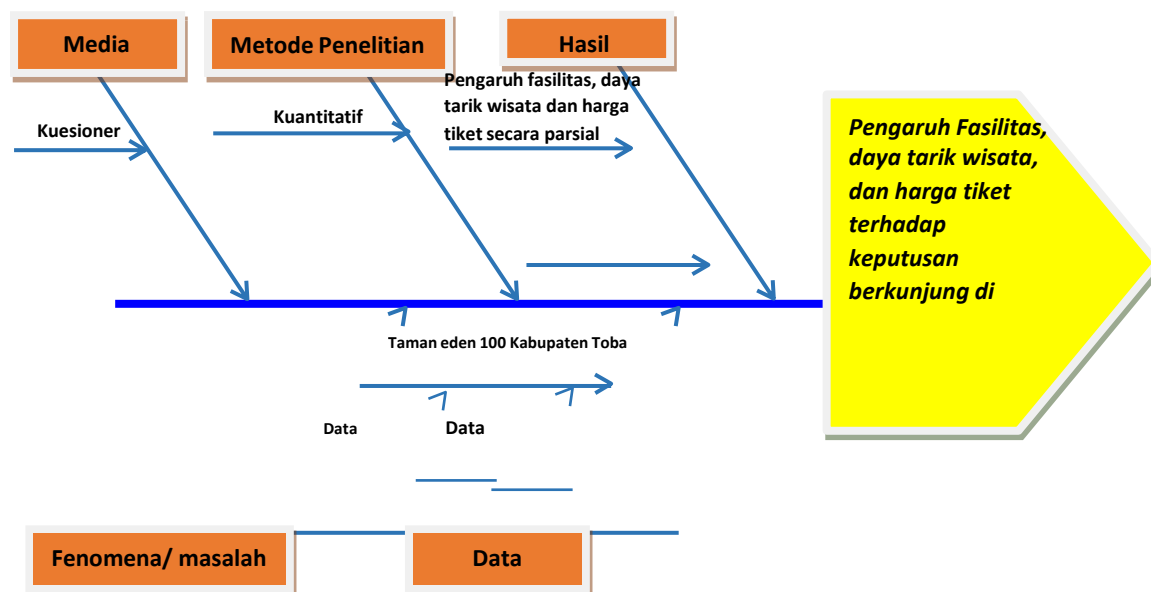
Media

Metode Penelitian

Hasil

Pengaruh fasilitas, daya tarik wisata dan harga tiket secara parsial

Kuesioner

Kuantitatif

Pengaruh Fasilitas, daya tarik wisata, dan harga tiket terhadap keputusan berkunjung di

Taman eden 100 Kabupaten Toba

Data

Data

Fenomena/ masalah

Data